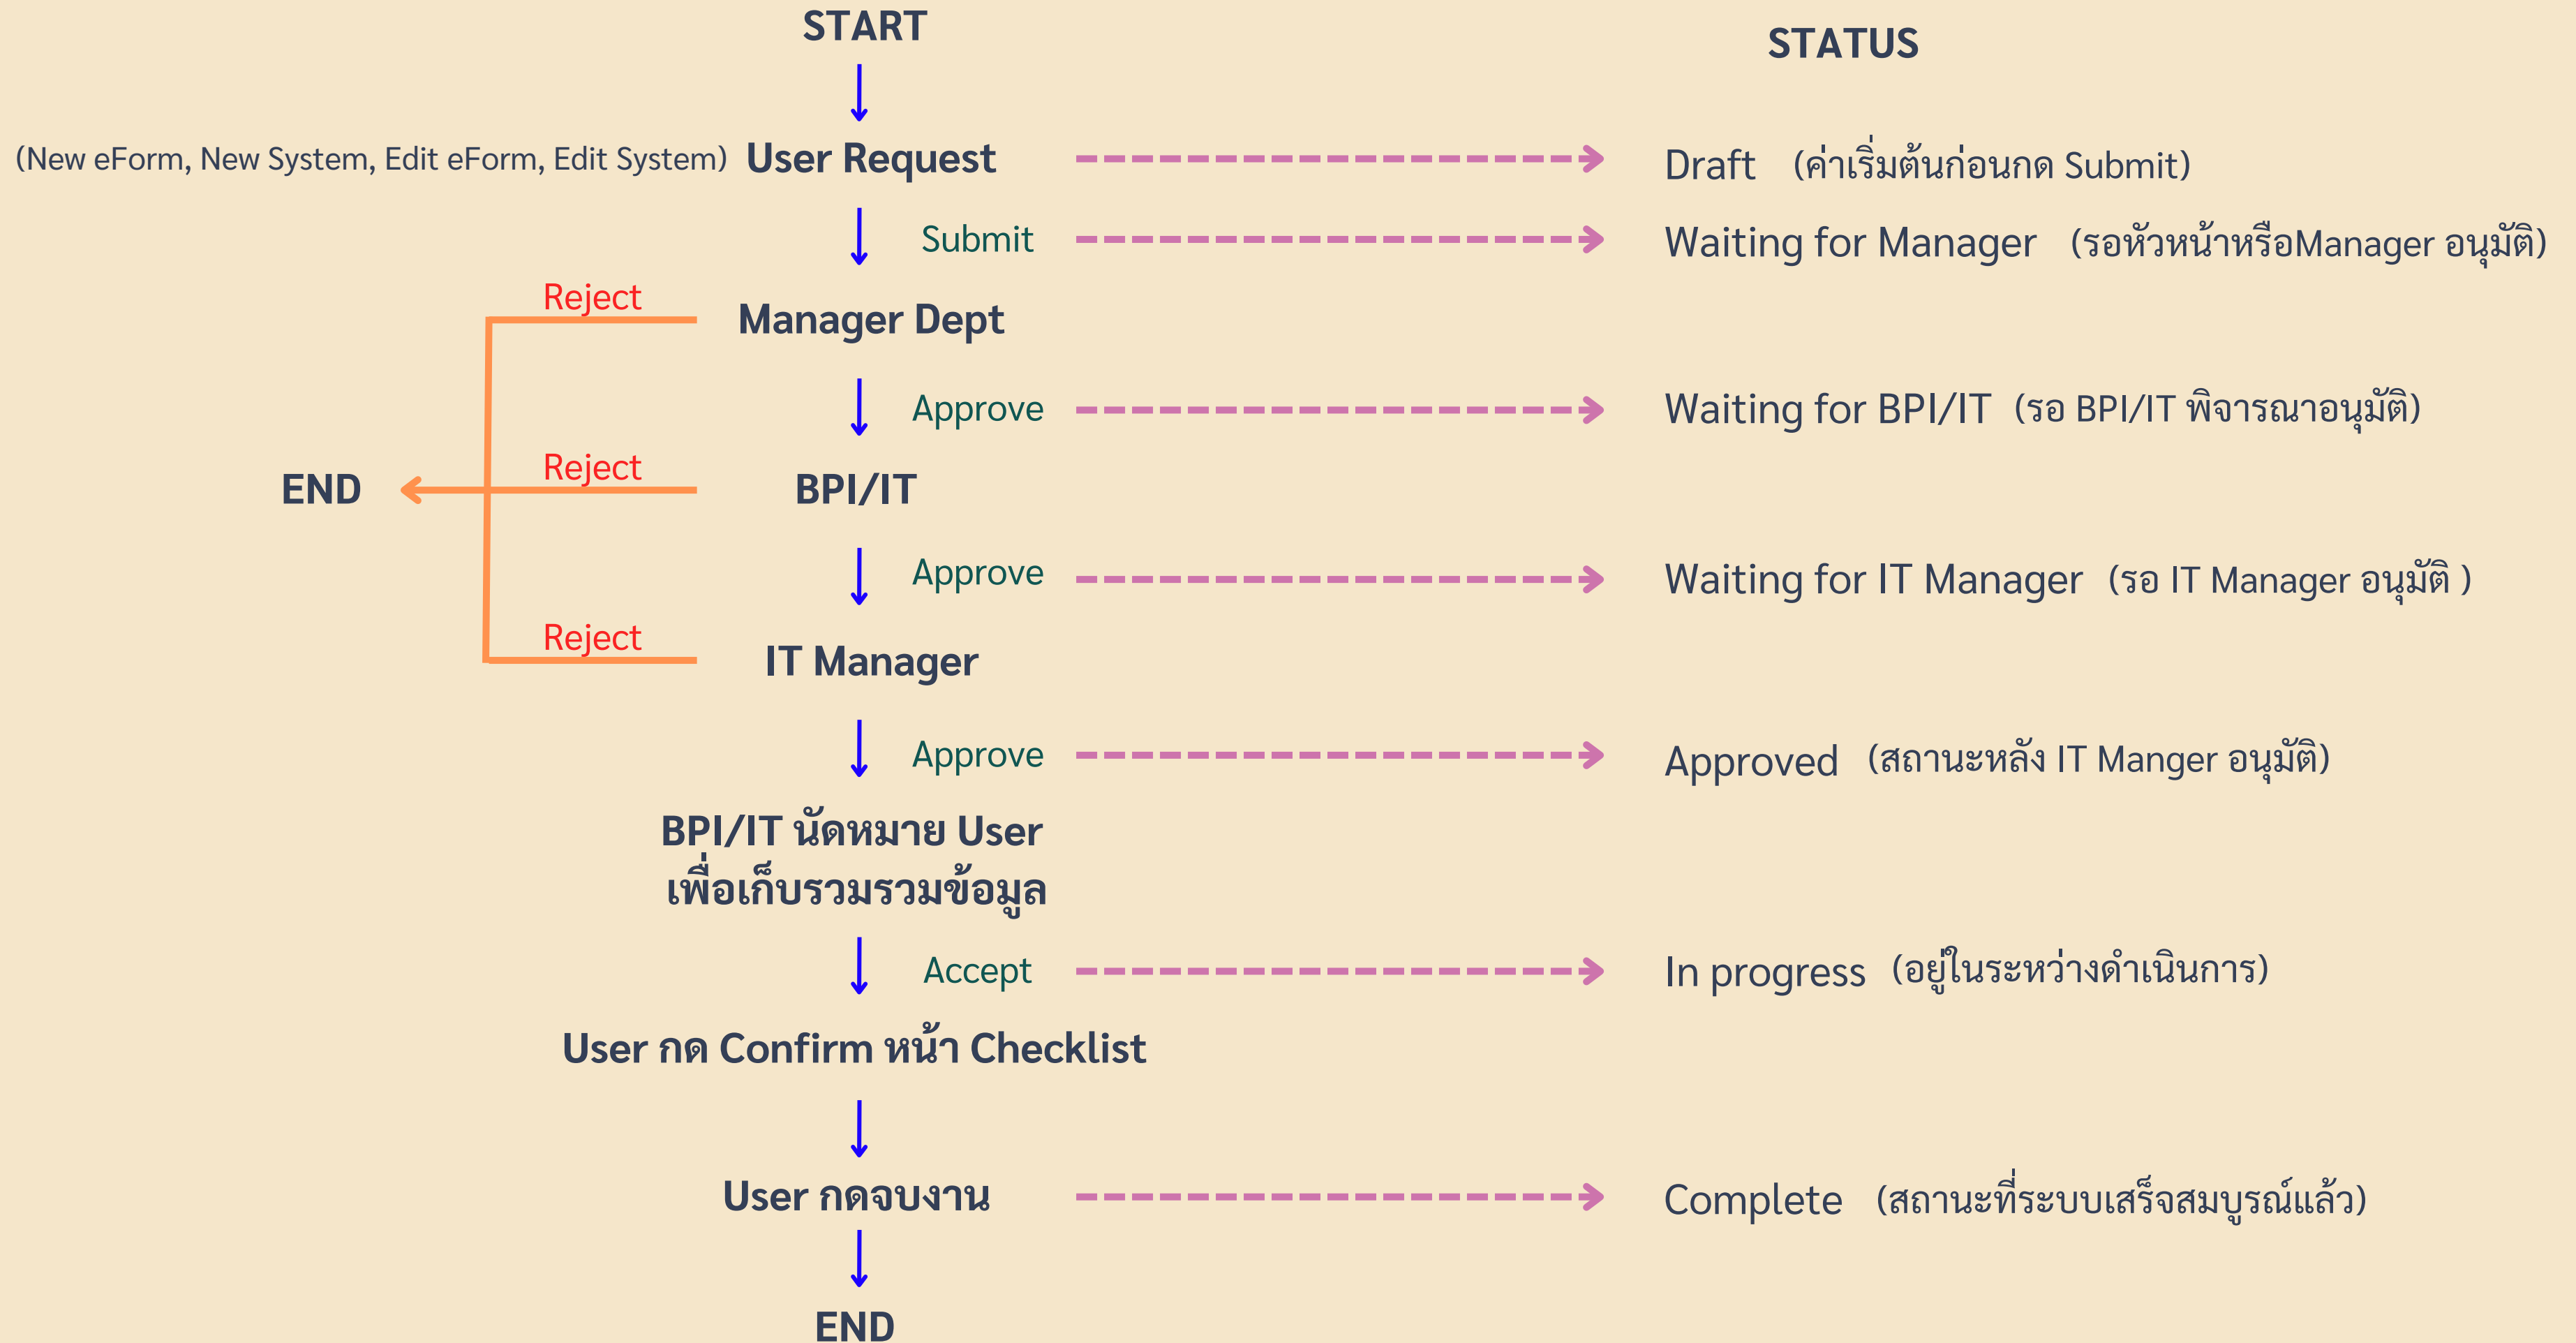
START

STATUS

(New eForm, New System, Edit eForm, Edit System) User Request

Draft (ค่าเริ่มต้นก่อนกด Submit)

Submit

Waiting for Manager (รอหัวหน้าหรือManager อนุมัติ)

Reject

Manager Dept

Approve

Waiting for BPI/IT (รอ BPI/IT พิจารณาอนุมัติ)

END

Reject

BPI/IT

Approve

Waiting for IT Manager (รอ IT Manager อนุมัติ )

Reject

IT Manager

Approve

Approved (สถานะหลัง IT Manger อนุมัติ)

BPI/IT นัดหมาย User เพื่อเก็บรวมรวมข้อมูล

Accept

In progress (อยู่ในระหว่างดำเนินการ)

User กด Confirm หน้า Checklist

User กดจบงาน

Complete (สถานะที่ระบบเสร็จสมบูรณ์แล้ว)

END